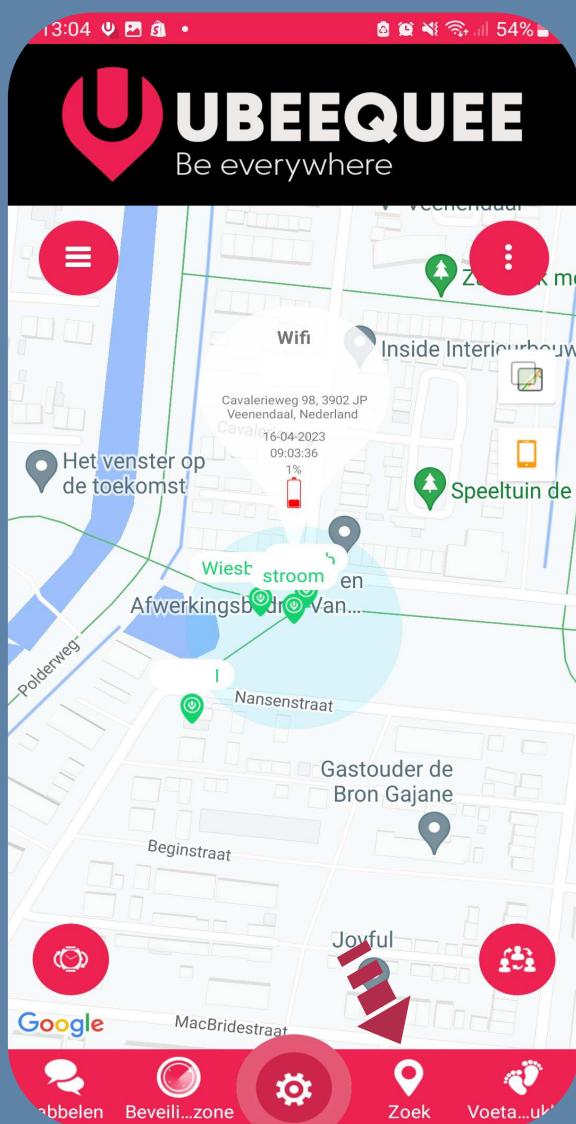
13:04 54%

UBEEQUEE
Be everywhere

Veenendaal
Z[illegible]k m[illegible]
Wifi
Inside Interieurbouw
Cavalerieweg 98, 3902 JP Veenendaal, Nederland
Cavale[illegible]
16-04-2023
09:03:36
1%
Het venster op de toekomst
Speeltuin de
Wiesb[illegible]
stroom
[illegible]en
Afwerkingsbedr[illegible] Van...
Polderweg
Nansenstraat
Gastouder de Bron Gajane
Beginstraat
Joyful
Google
MacBridestraat

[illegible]abbelen
Beveili...zone
Zoek
Voeta...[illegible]